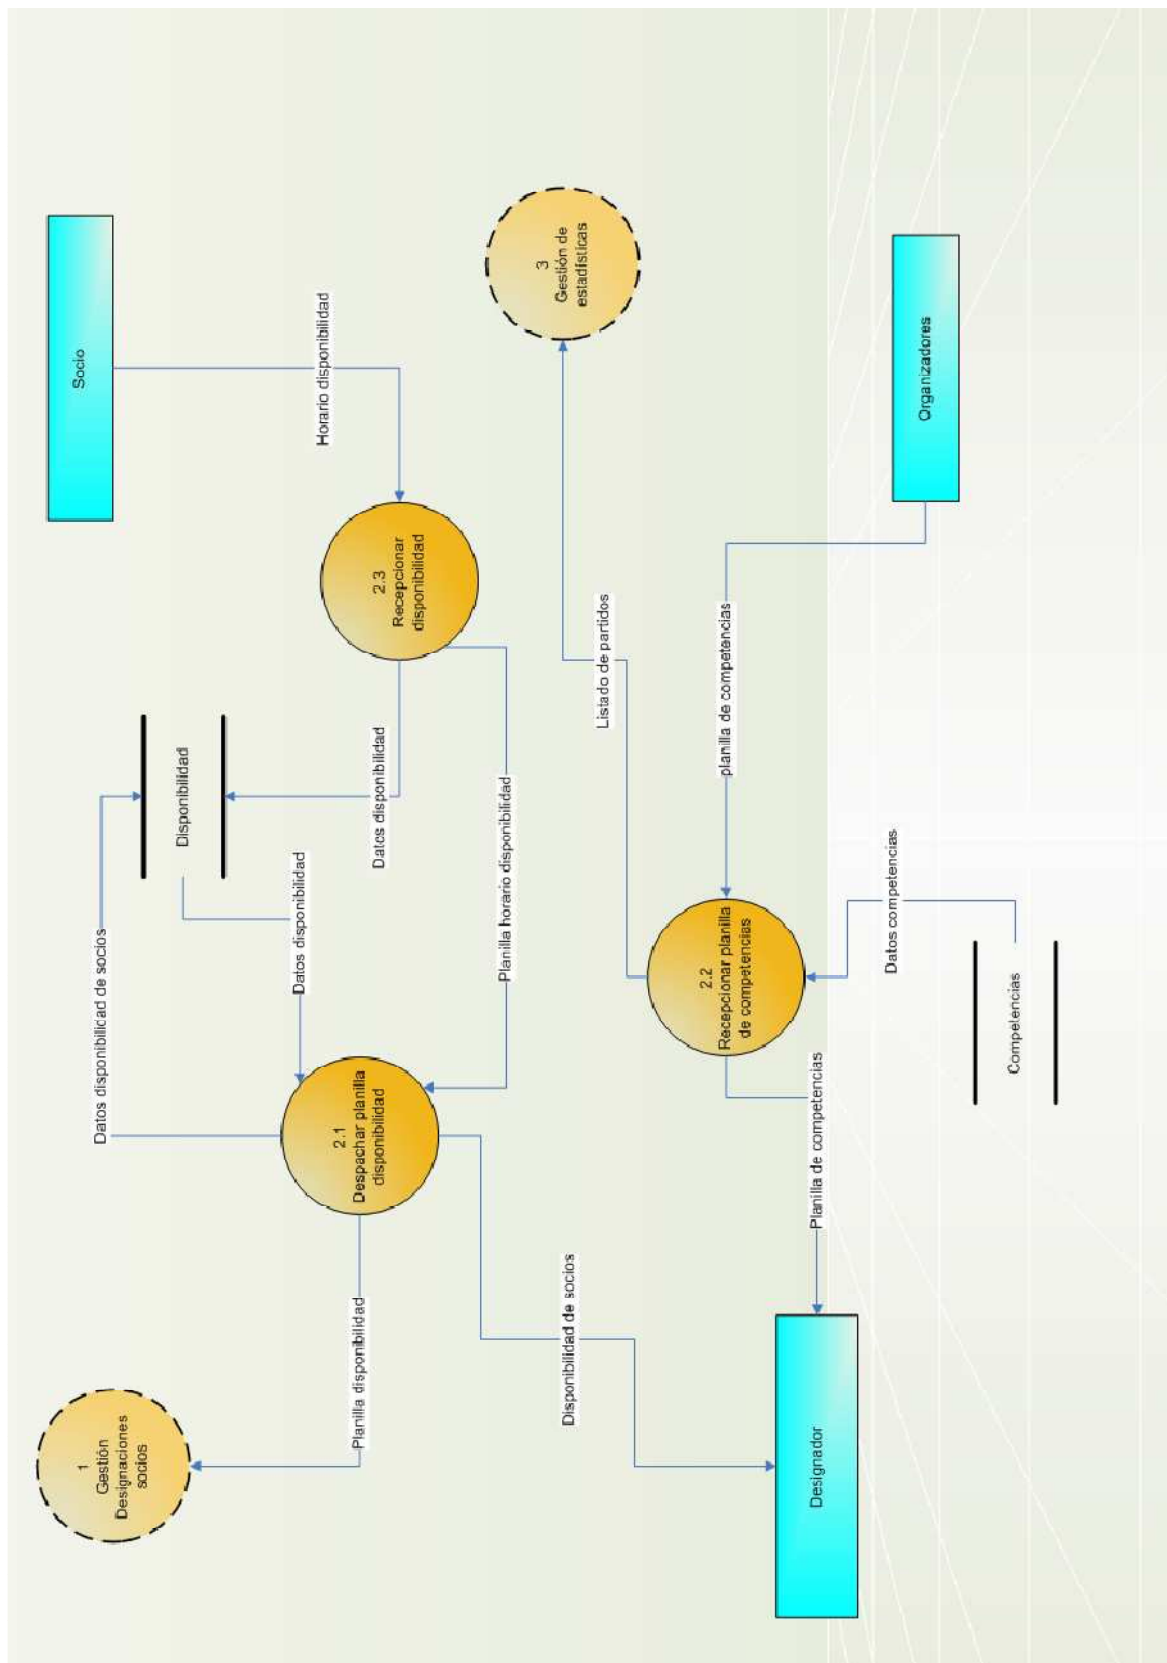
Socio

Horario disponibilidad

3
Gestión de estadísticas

2.3
Recepcionar disponibilidad

Disponibilidad

Datos disponibilidad

Listado de partidos

planilla de competencias

Organizadores

Datos disponibilidad

Planilla horario disponibilidad

Datos disponibilicad de socios

2.2
Recepcionar planilla de competencias

Datos competencias

Competencias

2.1
Despachar planilla disponibilidad

Planilla de competencias

Planilla disponibilidad

Disponibilidad de socios

1
Gestión Designaciones socios

Designador